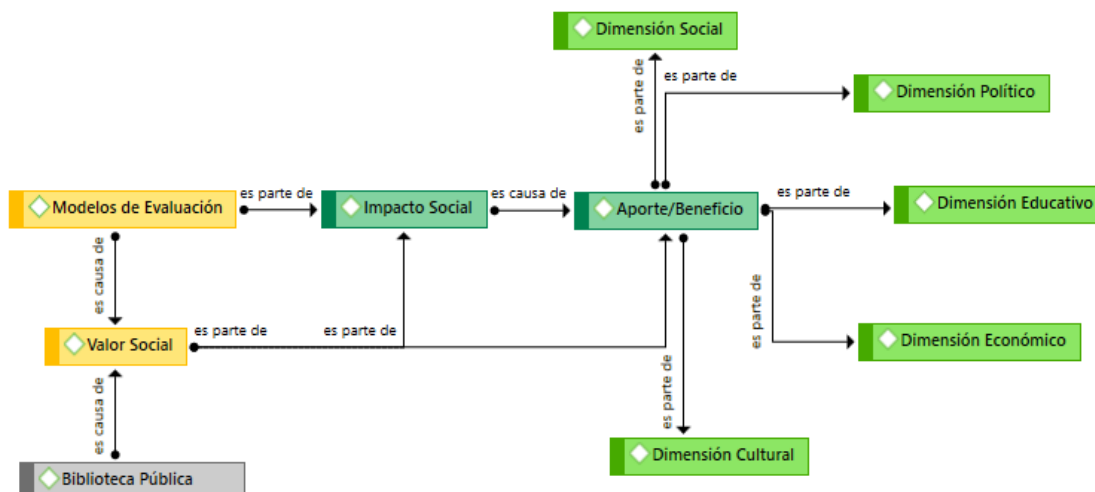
Dimensión Social

es parte de

es parte de

Dimensión Político

Modelos de Evaluación

es parte de

Impacto Social

es causa de

Aporte/Beneficio

es parte de

Dimensión Educativo

es causa de

es parte de

Valor Social

es parte de

es parte de

Dimensión Económico

es causa de

es parte de

Biblioteca Pública

Dimensión Cultural